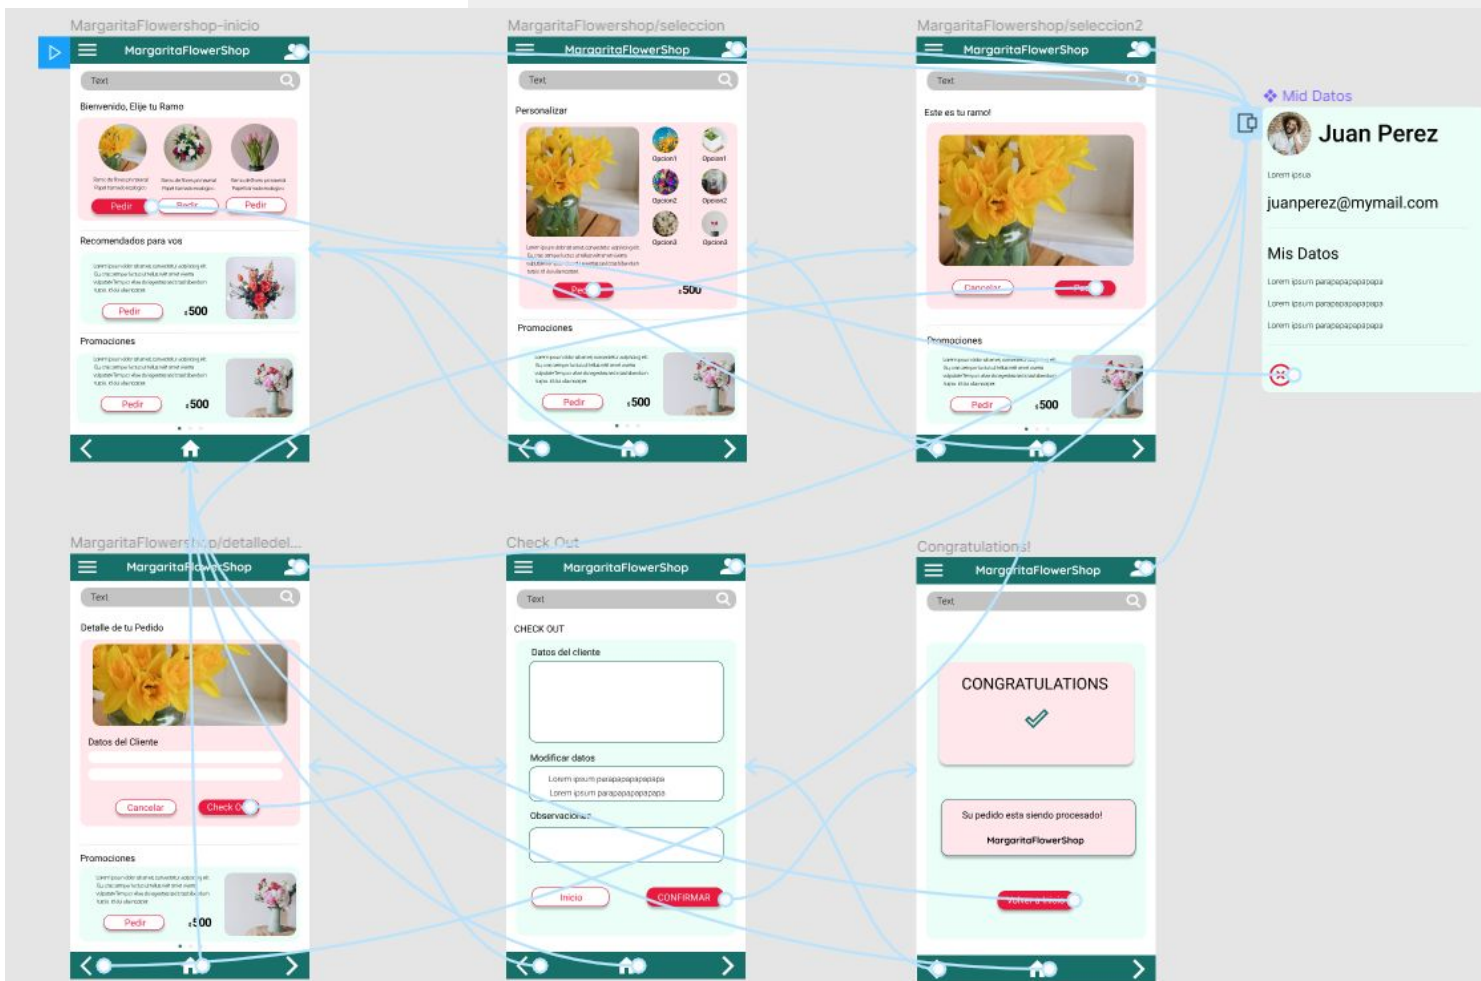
MargaritaFlowershop-inicio

MargaritaFlowerShop

Text

Bienvenido, Elije tu Ramo

Pedir
Pedir
Pedir

Recomendados para vos

Pedir
$500

Promociones

Pedir
$500

MargaritaFlowershop/seleccion

MargaritaFlowerShop

Text

Personalizar

Opcion1
Opcion1
Opcion2
Opcion2
Opcion3
Opcion3

$500

Promociones

Pedir
$500

MargaritaFlowershop/seleccion2

MargaritaFlowerShop

Text

Este es tu ramo!

Cancelar

Promociones

Pedir
$500

Mid Datos

Juan Perez

Lorem ipsum

juanperez@mymail.com

Mis Datos

Lorem ipsum parapapapapapapa
Lorem ipsum parapapapapapapa
Lorem ipsum parapapapapapapa

MargaritaFlowers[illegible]p/detalledel...

MargaritaFlowerShop

Text

Detalle de tu Pedido

Datos del Cliente

Cancelar
Check O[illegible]

Promociones

Pedir
$500

Check Out

MargaritaFlowerShop

Text

CHECK OUT

Datos del cliente

Modificar datos

Lorem ipsum parapapapapapapa
Lorem ipsum parapapapapapapa

Observaciones

Inicio
CONFIRMAR

Congratulations!

MargaritaFlowerShop

Text

CONGRATULATIONS

Su pedido esta siendo procesado!
MargaritaFlowerShop

Volver al inicio